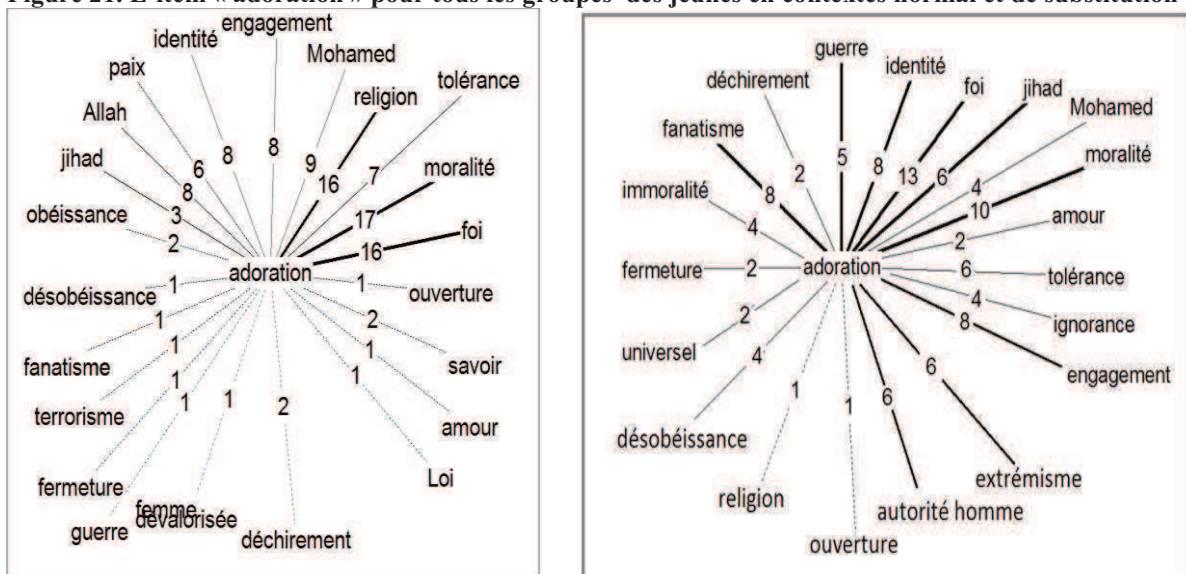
Figure 21. L'item « adoration » pour tous les groupes des jeunes en contextes normal et de substitution

identité
engagement
paix
Mohamed
religion
tolérance
Allah
8
8
6
9
jihad
16
7
8
moralité
3
17
obéissance
2
16
foi
adoration
1
1
désobéissance
ouverture
1
2
1
savoir
fanatisme
1
1
1
terrorisme
1
1
2
1
amour
Loi
fermeture
femme
guerre
dévalorisée
déchirement

guerre
déchirement
identité
foi
jihad
Mohamed
fanatisme
2
5
8
13
6
4
moralité
8
immoralité
10
amour
4
2
fermeture
2
adoration
6
tolérance
4
ignorance
2
8
universel
4
engagement
6
6
1
1
désobéissance
extrémisme
religion
autorité homme
ouverture